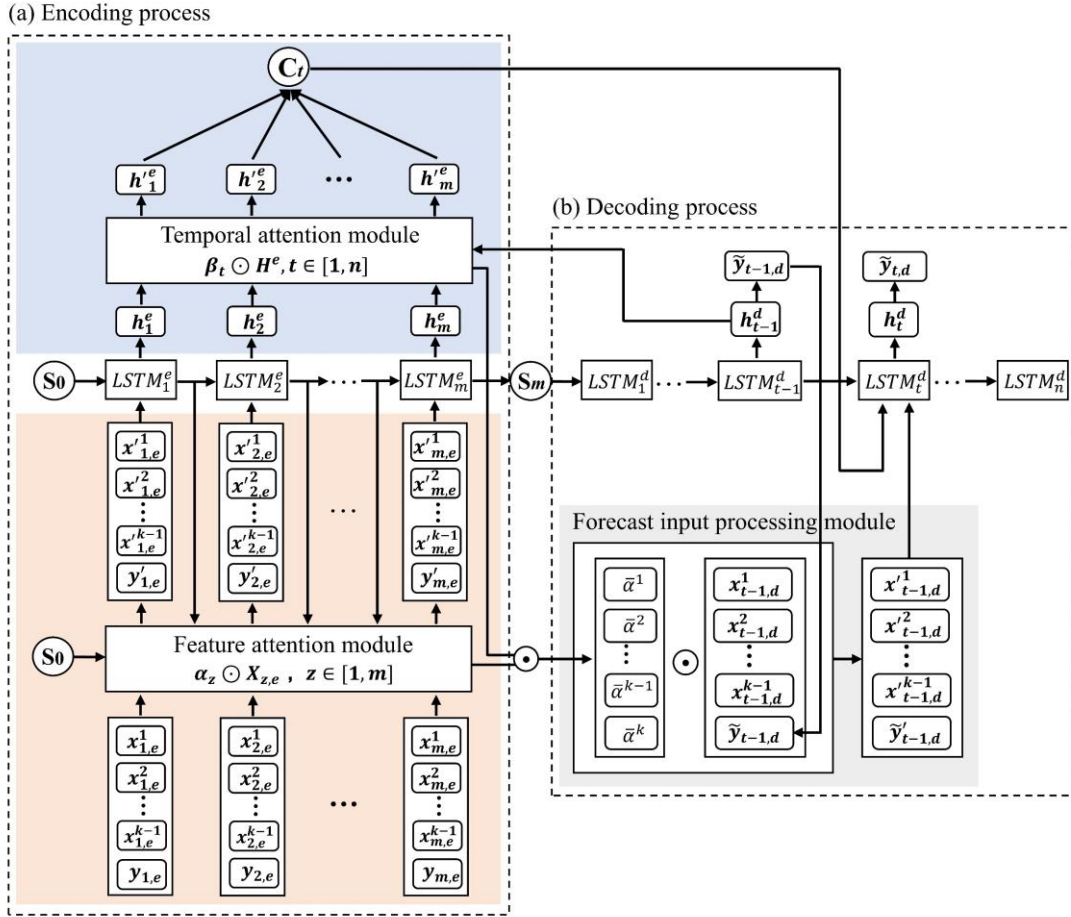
(a) Encoding process

$\mathbf{C}_t$

$h'^{e}_1$ $h'^{e}_2$ ... $h'^{e}_m$

Temporal attention module
$\beta_t \odot H^e, t \in [1, n]$

$h^e_1$ $h^e_2$ $h^e_m$

$S_0$ $LSTM^e_1$ $LSTM^e_2$ ... $LSTM^e_m$ $S_m$

$x'^{1}_{1,e}$ $x'^{2}_{1,e}$ ⋮ $x'^{k-1}_{1,e}$ $y'_{1,e}$

$x'^{1}_{2,e}$ $x'^{2}_{2,e}$ ⋮ $x'^{k-1}_{2,e}$ $y'_{2,e}$

...

$x'^{1}_{m,e}$ $x'^{2}_{m,e}$ ⋮ $x'^{k-1}_{m,e}$ $y'_{m,e}$

$S_0$

Feature attention module
$\alpha_z \odot X_{z,e}$ , $z \in [1, m]$

$x^1_{1,e}$ $x^2_{1,e}$ ⋮ $x^{k-1}_{1,e}$ $y_{1,e}$

$x^1_{2,e}$ $x^2_{2,e}$ ⋮ $x^{k-1}_{2,e}$ $y_{2,e}$

...

$x^1_{m,e}$ $x^2_{m,e}$ ⋮ $x^{k-1}_{m,e}$ $y_{m,e}$

(b) Decoding process

$\tilde{y}_{t-1,d}$ $\tilde{y}_{t,d}$

$h^d_{t-1}$ $h^d_t$

$LSTM^d_1$ ... $LSTM^d_{t-1}$ $LSTM^d_t$ ... $LSTM^d_n$

Forecast input processing module

$\odot$

$\bar{\alpha}^1$ $\bar{\alpha}^2$ ⋮ $\bar{\alpha}^{k-1}$ $\bar{\alpha}^k$

$\odot$

$x^1_{t-1,d}$ $x^2_{t-1,d}$ ⋮ $x^{k-1}_{t-1,d}$ $\tilde{y}_{t-1,d}$

$x'^{1}_{t-1,d}$ $x'^{2}_{t-1,d}$ ⋮ $x'^{k-1}_{t-1,d}$ $\tilde{y}'_{t-1,d}$